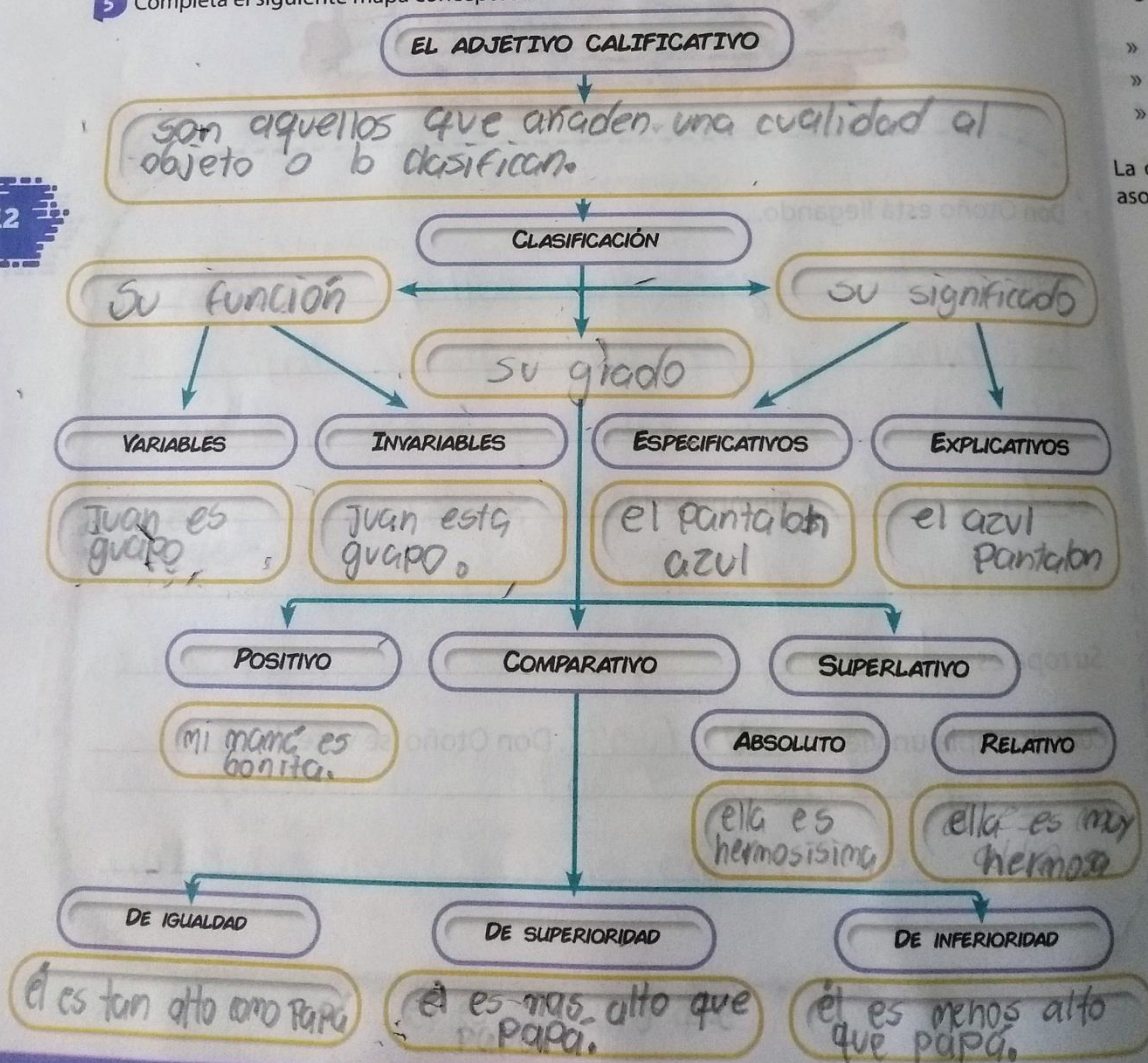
5 Completa el siguiente mapa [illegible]

EL ADJETIVO CALIFICATIVO

»
»
»

son aquellos que añaden una cualidad al objeto o lo clasifican.

La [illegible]
aso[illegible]

12

CLASIFICACIÓN

Su función

Su significado

Su grado

VARIABLES

INVARIABLES

ESPECIFICATIVOS

EXPLICATIVOS

Juan es guapo

Juan esta guapo.

el pantalon azul

el azul pantalon

POSITIVO

COMPARATIVO

SUPERLATIVO

mi mamá es bonita.

ABSOLUTO

RELATIVO

ella es hermosisima

ella es muy hermosa

DE IGUALDAD

DE SUPERIORIDAD

DE INFERIORIDAD

él es tan alto como Papá

él es mas alto que papá.

él es menos alto que papá.